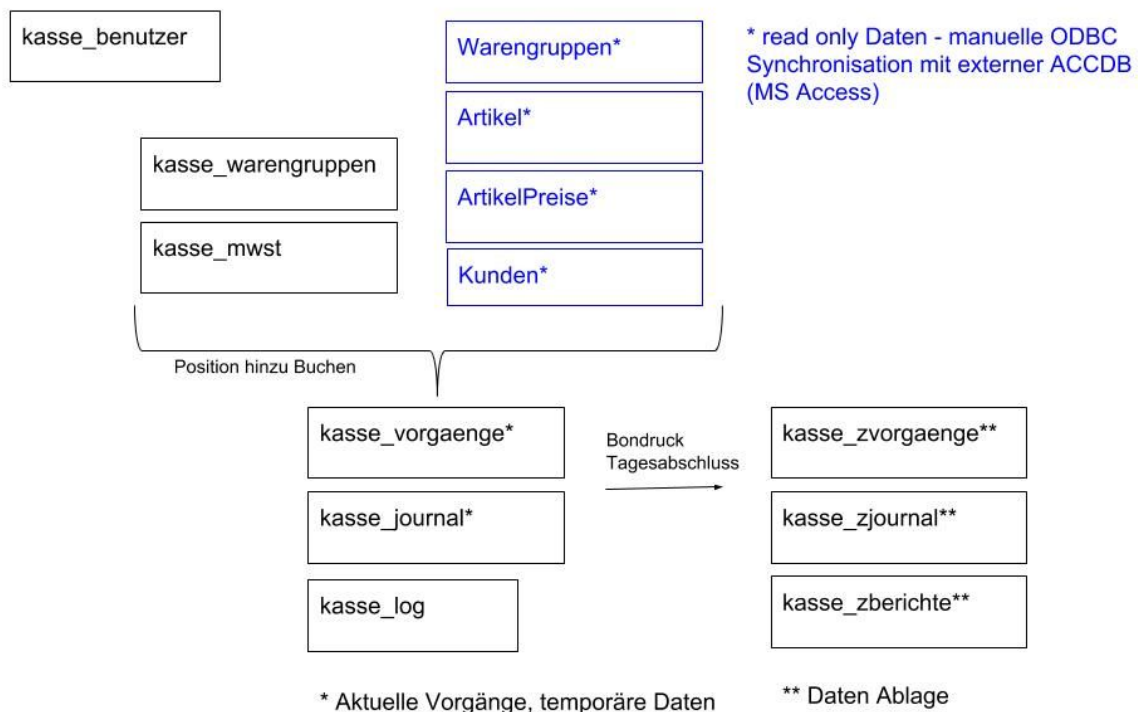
kasse_benutzer

Warengruppen*

Artikel*

ArtikelPreise*

Kunden*

* read only Daten - manuelle ODBC Synchronisation mit externer ACCDB (MS Access)

kasse_warengruppen

kasse_mwst

Position hinzu Buchen

kasse_vorgaenge*

kasse_journal*

kasse_log

Bondruck Tagesabschluss

kasse_zvorgaenge**

kasse_zjournal**

kasse_zberichte**

* Aktuelle Vorgänge, temporäre Daten

** Daten Ablage